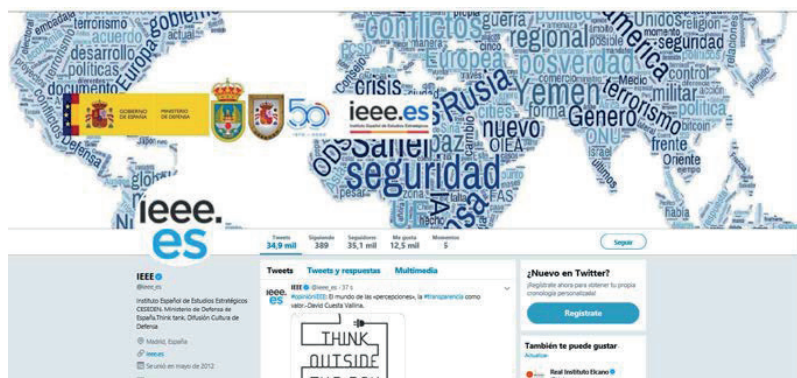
terrorismo gobierno conflictos guerra América Unidos religión embajada acuerdo desarrollo actual regional seguridad Europa políticas documento posverdad control crisis Rusia Europea Yemen terrorismo militar GOBIERNO DE ESPAÑA MINISTERIO DE DEFENSA ieee.es Instituto Español de Estudios Estratégicos Defensa Genero política forma nuevo OIEA frente Sahel paz seguridad Oriente ODS ONU pesar Irán IA habla hacho

ieee. es

| Tweets | Siguiendo | Seguidores | Me gusta | Momentos |
|---|---|---|---|---|
| 34,9 mil | 389 | 35,1 mil | 12,5 mil | 5 |

Seguir

IEEE
@ieee_es

Instituto Español de Estudios Estratégicos CESEDEN. Ministerio de Defensa de España.Think tank. Difusión Cultura de Defensa

Madrid, España
ieee.es
Se unió en mayo de 2012

Tweets Tweets y respuestas Multimedia

IEEE @ieee_es · 37 s
#opinionIEEE: El mundo de las «percepciones», la #transparencia como valor.-David Cuesta Valiña.

THINK OUTSIDE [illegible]

¿Nuevo en Twitter?
¡Regístrate ahora para obtener tu propia cronología personalizada!

Regístrate

También te puede gustar
Actualizar

Real Instituto Elcano